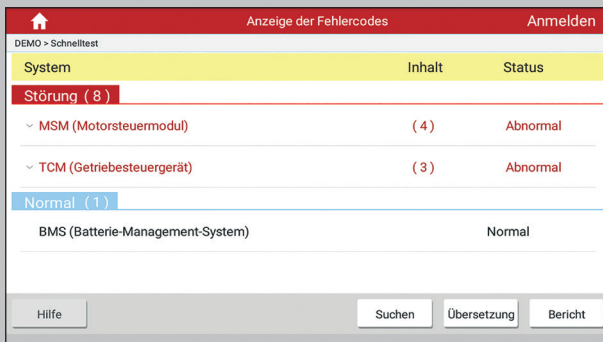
Anzeige der Fehlercodes

Anmelden

DEMO > Schnelltest

| System | Inhalt | Status |
|---|---|---|
| Störung ( 8 ) | | |
| MSM (Motorsteuermodul) | ( 4 ) | Abnormal |
| TCM (Getriebesteuergerät) | ( 3 ) | Abnormal |
| Normal ( 1 ) | | |
| BMS (Batterie-Management-System) | | Normal |

Hilfe

Suchen

Übersetzung

Bericht